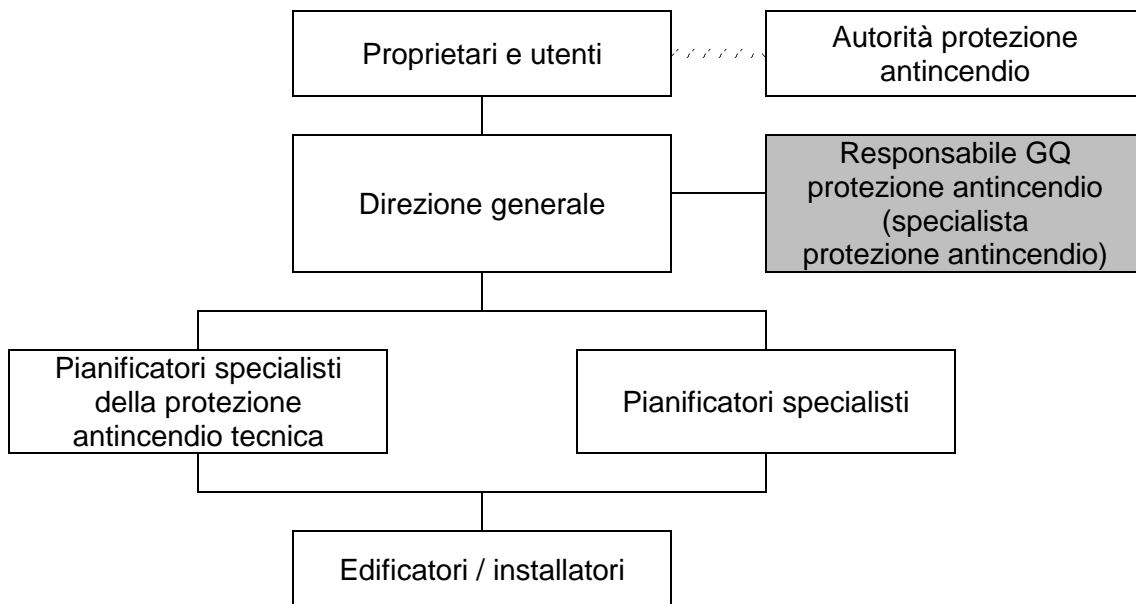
Proprietari e utenti

Autorità protezione antincendio

Direzione generale

Responsabile GQ protezione antincendio (specialista protezione antincendio)

Pianificatori specialisti della protezione antincendio tecnica

Pianificatori specialisti

Edificatori / installatori